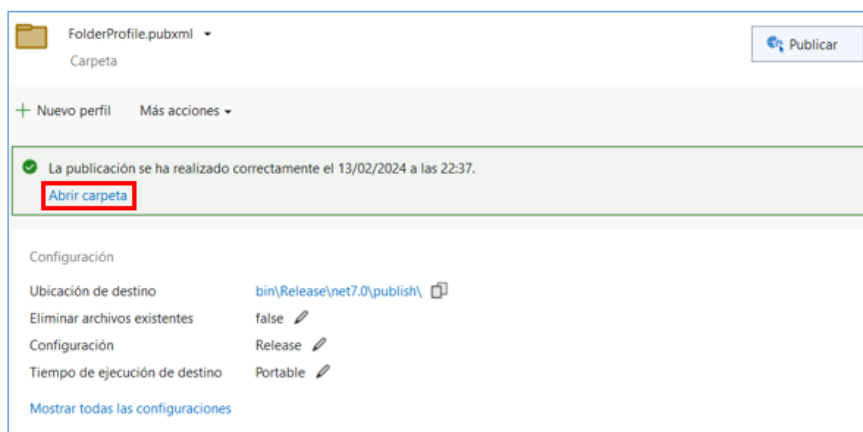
FolderProfile.pubxml
Carpeta

Publicar

+ Nuevo perfil    Más acciones

La publicación se ha realizado correctamente el 13/02/2024 a las 22:37.
Abrir carpeta

Configuración

| | |
|---|---|
| Ubicación de destino | bin\Release\net7.0\publish\ |
| Eliminar archivos existentes | false |
| Configuración | Release |
| Tiempo de ejecución de destino | Portable |

Mostrar todas las configuraciones